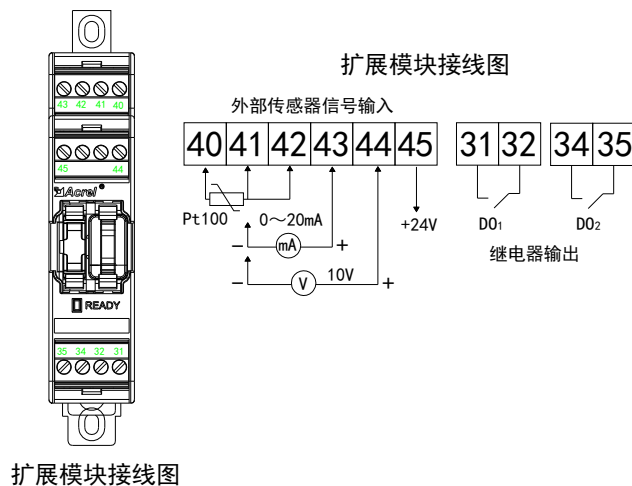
43 42 41 40

45 44

Acrel

READY

35 34 32 31

扩展模块接线图

外部传感器信号输入

| 40 | 41 | 42 | 43 | 44 | 45 |
|---|---|---|---|---|---|

| 31 | 32 |
|---|---|

| 34 | 35 |
|---|---|

Pt100

0～20mA

– mA +

– V 10V +

+24V

DO1

DO2

继电器输出

扩展模块接线图